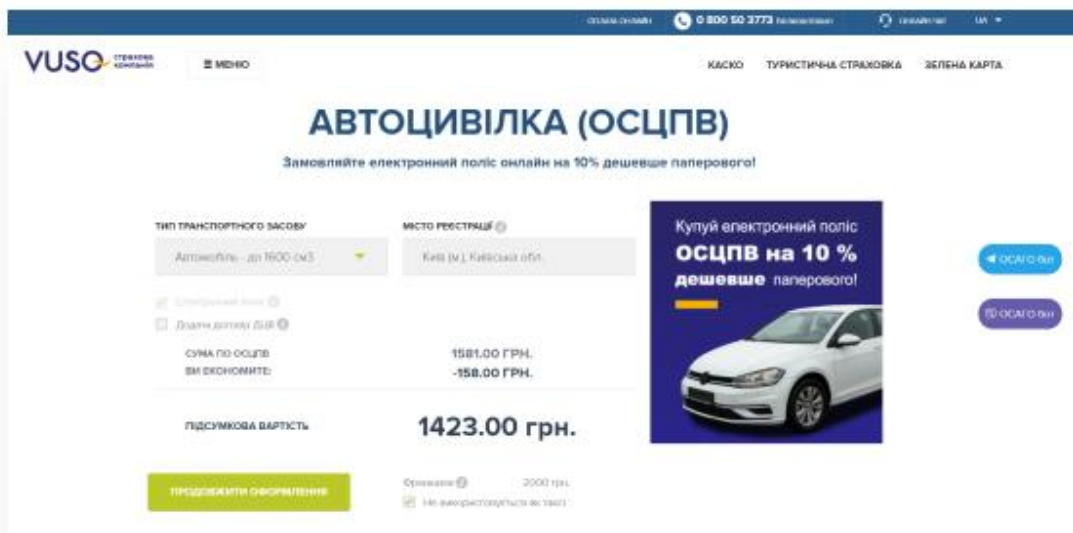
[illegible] 0 800 50 3773 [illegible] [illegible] UA

VUSO страхова компанія

☰ МЕНЮ

КАСКО ТУРИСТИЧНА СТРАХОВКА ЗЕЛЕНА КАРТА

АВТОЦИВІЛКА (ОСЦПВ)

Замовляйте електронний поліс онлайн на 10% дешевше паперового!

ТИП ТРАНСПОРТНОГО ЗАСОБУ

Автомобіль - до 1600 см3

МІСТО РЕЄСТРАЦІЇ

Київ (м.), Київська обл.

Електронний поліс

Додати довіду ДЦВ

СУМА ПО ОСЦПВ 1581.00 ГРН.

ВИ ЕКОНОМИТЕ: -158.00 ГРН.

ПІДСУМКОВА ВАРТІСТЬ 1423.00 грн.

ПРОДОВЖИТИ ОФОРМЛЕННЯ

Франшиза 2000 грн.

Не використовується як таксі

Купуй електронний поліс ОСЦПВ на 10 % дешевше паперового!

ОСАГО бот

ОСАГО бот